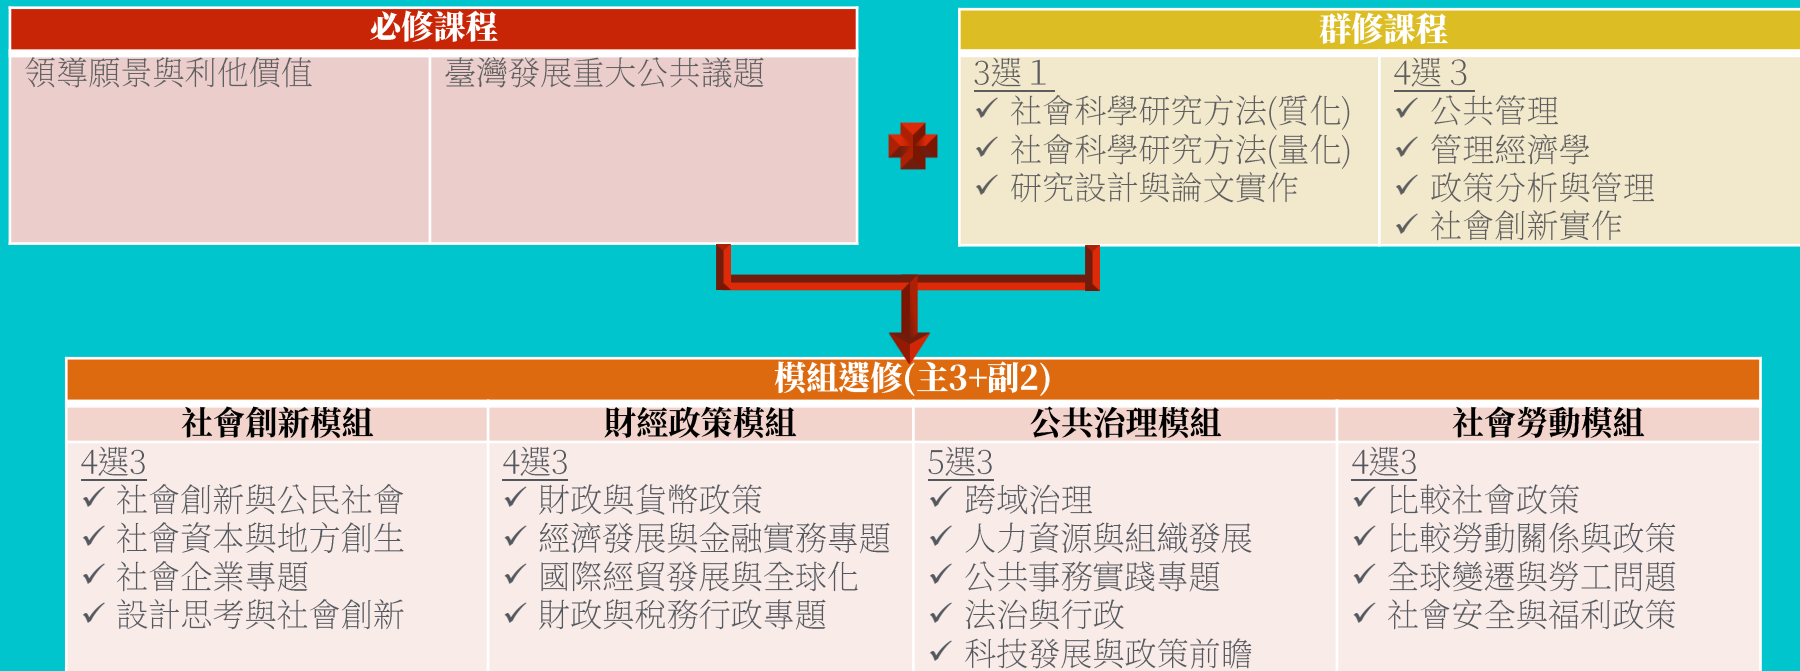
必修課程

| 領導願景與利他價值 | 臺灣發展重大公共議題 |
|---|---|

群修課程

| 3選 1 | 4選 3 |
|---|---|
| ✓ 社會科學研究方法(質化)<br>✓ 社會科學研究方法(量化)<br>✓ 研究設計與論文實作 | ✓ 公共管理<br>✓ 管理經濟學<br>✓ 政策分析與管理<br>✓ 社會創新實作 |

模組選修(主3+副2)

| 社會創新模組 | 財經政策模組 | 公共治理模組 | 社會勞動模組 |
|---|---|---|---|
| 4選3<br>✓ 社會創新與公民社會<br>✓ 社會資本與地方創生<br>✓ 社會企業專題<br>✓ 設計思考與社會創新 | 4選3<br>✓ 財政與貨幣政策<br>✓ 經濟發展與金融實務專題<br>✓ 國際經貿發展與全球化<br>✓ 財政與稅務行政專題 | 5選3<br>✓ 跨域治理<br>✓ 人力資源與組織發展<br>✓ 公共事務實踐專題<br>✓ 法治與行政<br>✓ 科技發展與政策前瞻 | 4選3<br>✓ 比較社會政策<br>✓ 比較勞動關係與政策<br>✓ 全球變遷與勞工問題<br>✓ 社會安全與福利政策 |